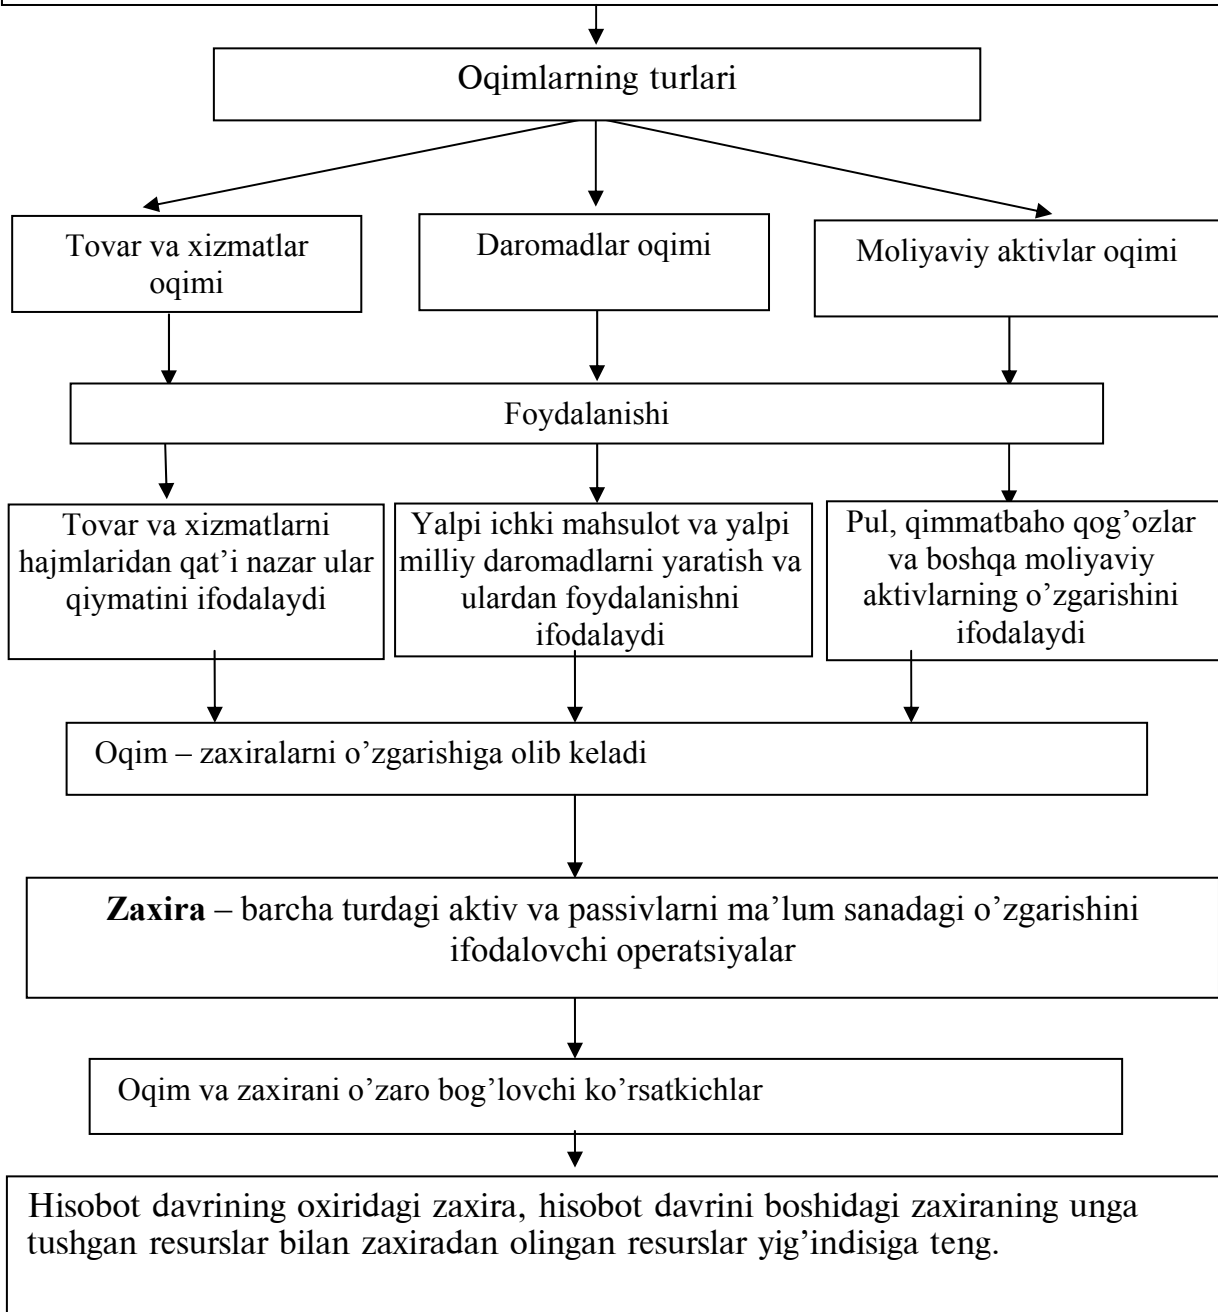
Oqimlarning turlari

Tovar va xizmatlar oqimi

Daromadlar oqimi

Moliyaviy aktivlar oqimi

Foydalanishi

Tovar va xizmatlarni hajmlaridan qat'i nazar ular qiymatini ifodalaydi

Yalpi ichki mahsulot va yalpi milliy daromadlarni yaratish va ulardan foydalanishni ifodalaydi

Pul, qimmatbaho qog'ozlar va boshqa moliyaviy aktivlarning o'zgarishini ifodalaydi

Oqim – zaxiralarni o'zgarishiga olib keladi

**Zaxira** – barcha turdagi aktiv va passivlarni ma'lum sanadagi o'zgarishini ifodalovchi operatsiyalar

Oqim va zaxirani o'zaro bog'lovchi ko'rsatkichlar

Hisobot davrining oxiridagi zaxira, hisobot davrini boshidagi zaxiraning unga tushgan resurslar bilan zaxiradan olingan resurslar yig'indisiga teng.